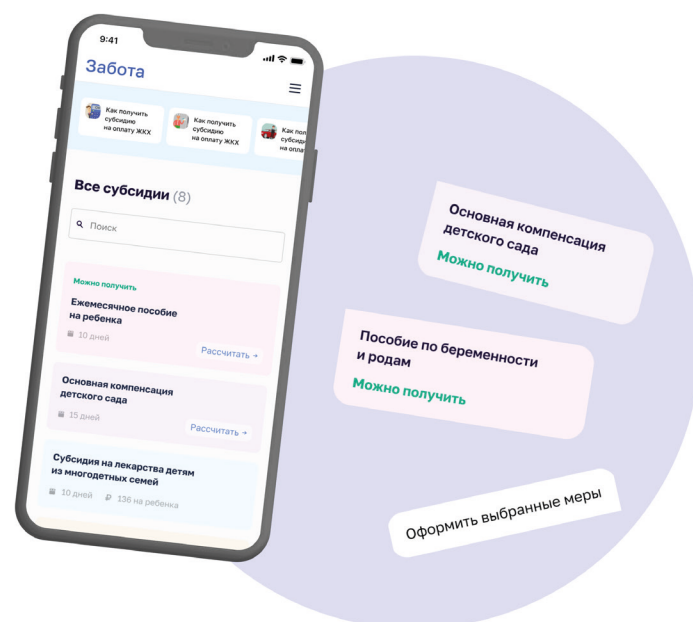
9:41

Забота

Как получить субсидию на оплату ЖКХ

Как получить субсидию на оплату ЖКХ

Как получ субсид на опла

Все субсидии (8)

Поиск

Можно получить

Ежемесячное пособие на ребенка

10 дней

Рассчитать →

Основная компенсация детского сада

15 дней

Рассчитать →

Субсидия на лекарства детям из многодетных семей

10 дней

136 на ребенка

Основная компенсация детского сада

Можно получить

Пособие по беременности и родам

Можно получить

Оформить выбранные меры